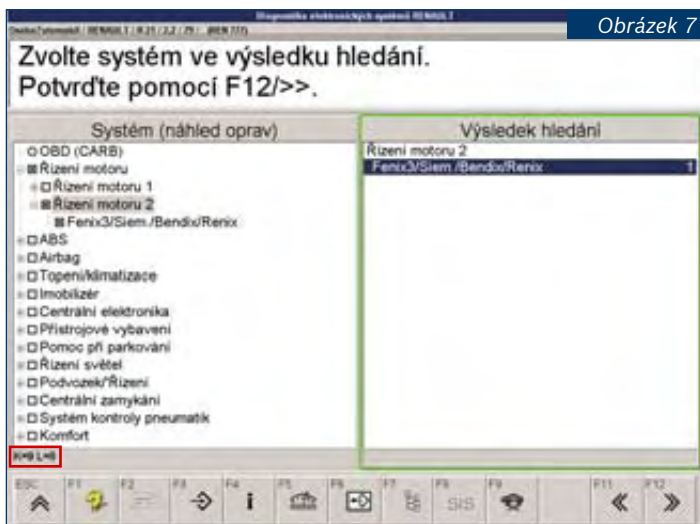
Diagnostika elektronických systémů RENAULT
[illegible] / RENAULT / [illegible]

Obrázek 7

Zvolte systém ve výsledku hledání.
Potvrďte pomocí F12/>>.

Systém (náhled oprav)
OBD (CARB)
Řízení motoru
Řízení motoru 1
Řízení motoru 2
Fenix3/Siem./Bendix/Renix
ABS
Airbag
Topení/klimatizace
Imobilizér
Centrální elektronika
Přístrojové vybavení
Pomoc při parkování
Řízení světel
Podvozek/Řízení
Centrální zamykání
Systém kontroly pneumatik
Komfort

Výsledek hledání
Řízení motoru 2
Fenix3/Siem./Bendix/Renix 1

K=8 L=8

ESC F1 F2 F3 F4 F5 F6 F7 F8 F9 F11 F12
SIS